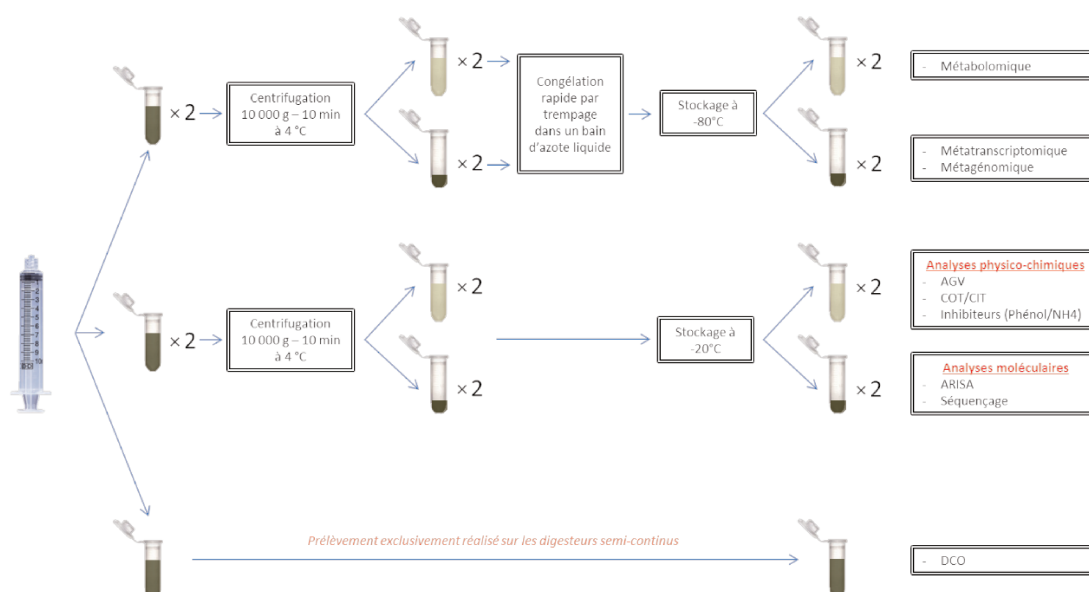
× 2

Centrifugation 10 000 g – 10 min à 4 °C

× 2

× 2

Congélation rapide par trempage dans un bain d'azote liquide

Stockage à -80°C

× 2

× 2

- Métabolomique

- Métatranscriptomique
- Métagénomique

× 2

Centrifugation 10 000 g – 10 min à 4 °C

× 2

× 2

Stockage à -20°C

× 2

× 2

Analyses physico-chimiques
- AGV
- COT/CIT
- Inhibiteurs (Phénol/NH4)

Analyses moléculaires
- ARISA
- Séquençage

Prélèvement exclusivement réalisé sur les digesteurs semi-continus

- DCO